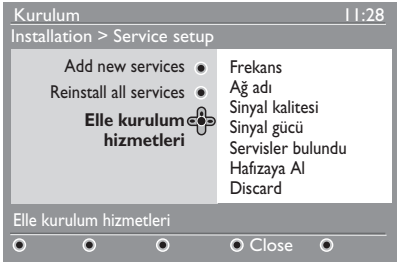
Kurulum 11:28
Installation > Service setup

Add new services
Reinstall all services
Elle kurulum hizmetleri

Frekans
Ağ adı
Sinyal kalitesi
Sinyal gücü
Servisler bulundu
Hafızaya Al
Discard

Elle kurulum hizmetleri

Close